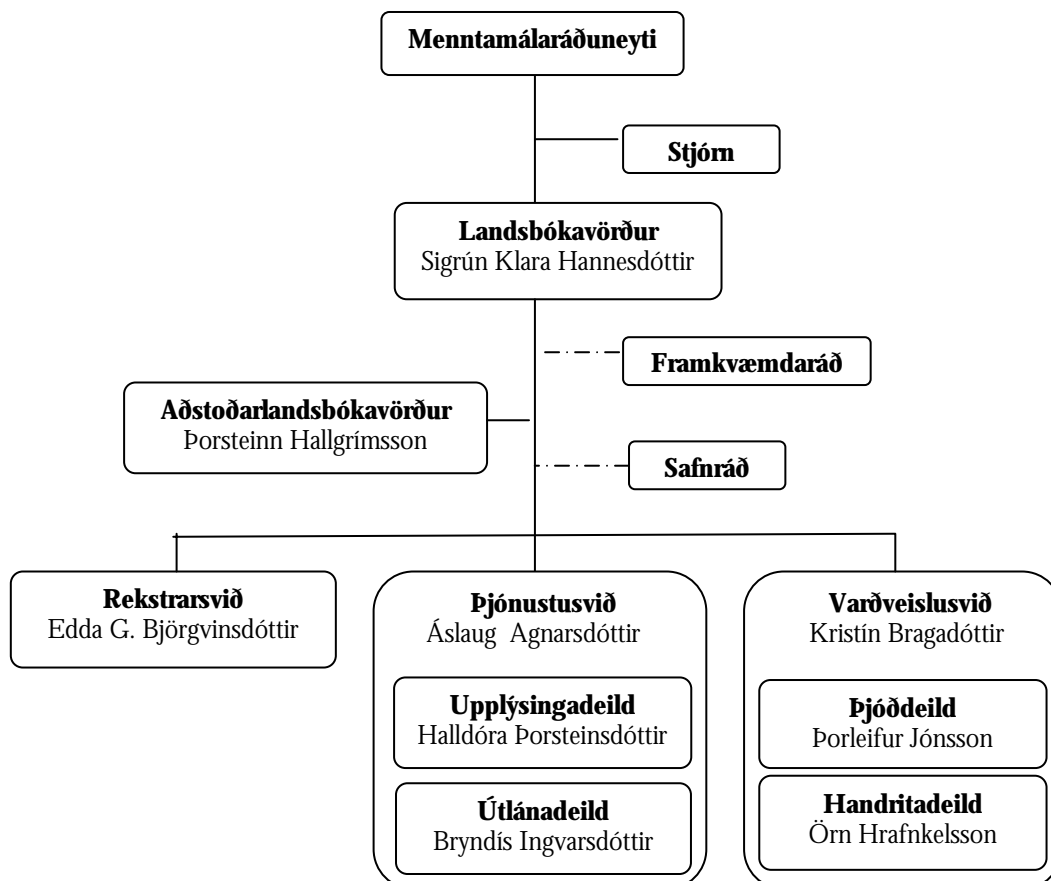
Menntamálaráðuneyti

Stjórn

Landsbókavörður
Sigrún Klara Hannesdóttir

Framkvæmdaráð

Aðstoðarlandsbókavörður
Þorsteinn Hallgrímsson

Safnráð

Rekstrarsvið
Edda G. Björgvinsdóttir

Þjónustusvið
Áslaug Agnarsdóttir

Upplýsingadeild
Halldóra Þorsteinsdóttir

Útlánadeild
Bryndís Ingvarsdóttir

Varðveislusvið
Kristín Bragadóttir

Þjóðdeild
Þorleifur Jónsson

Handritadeild
Örn Hrafnkelsson